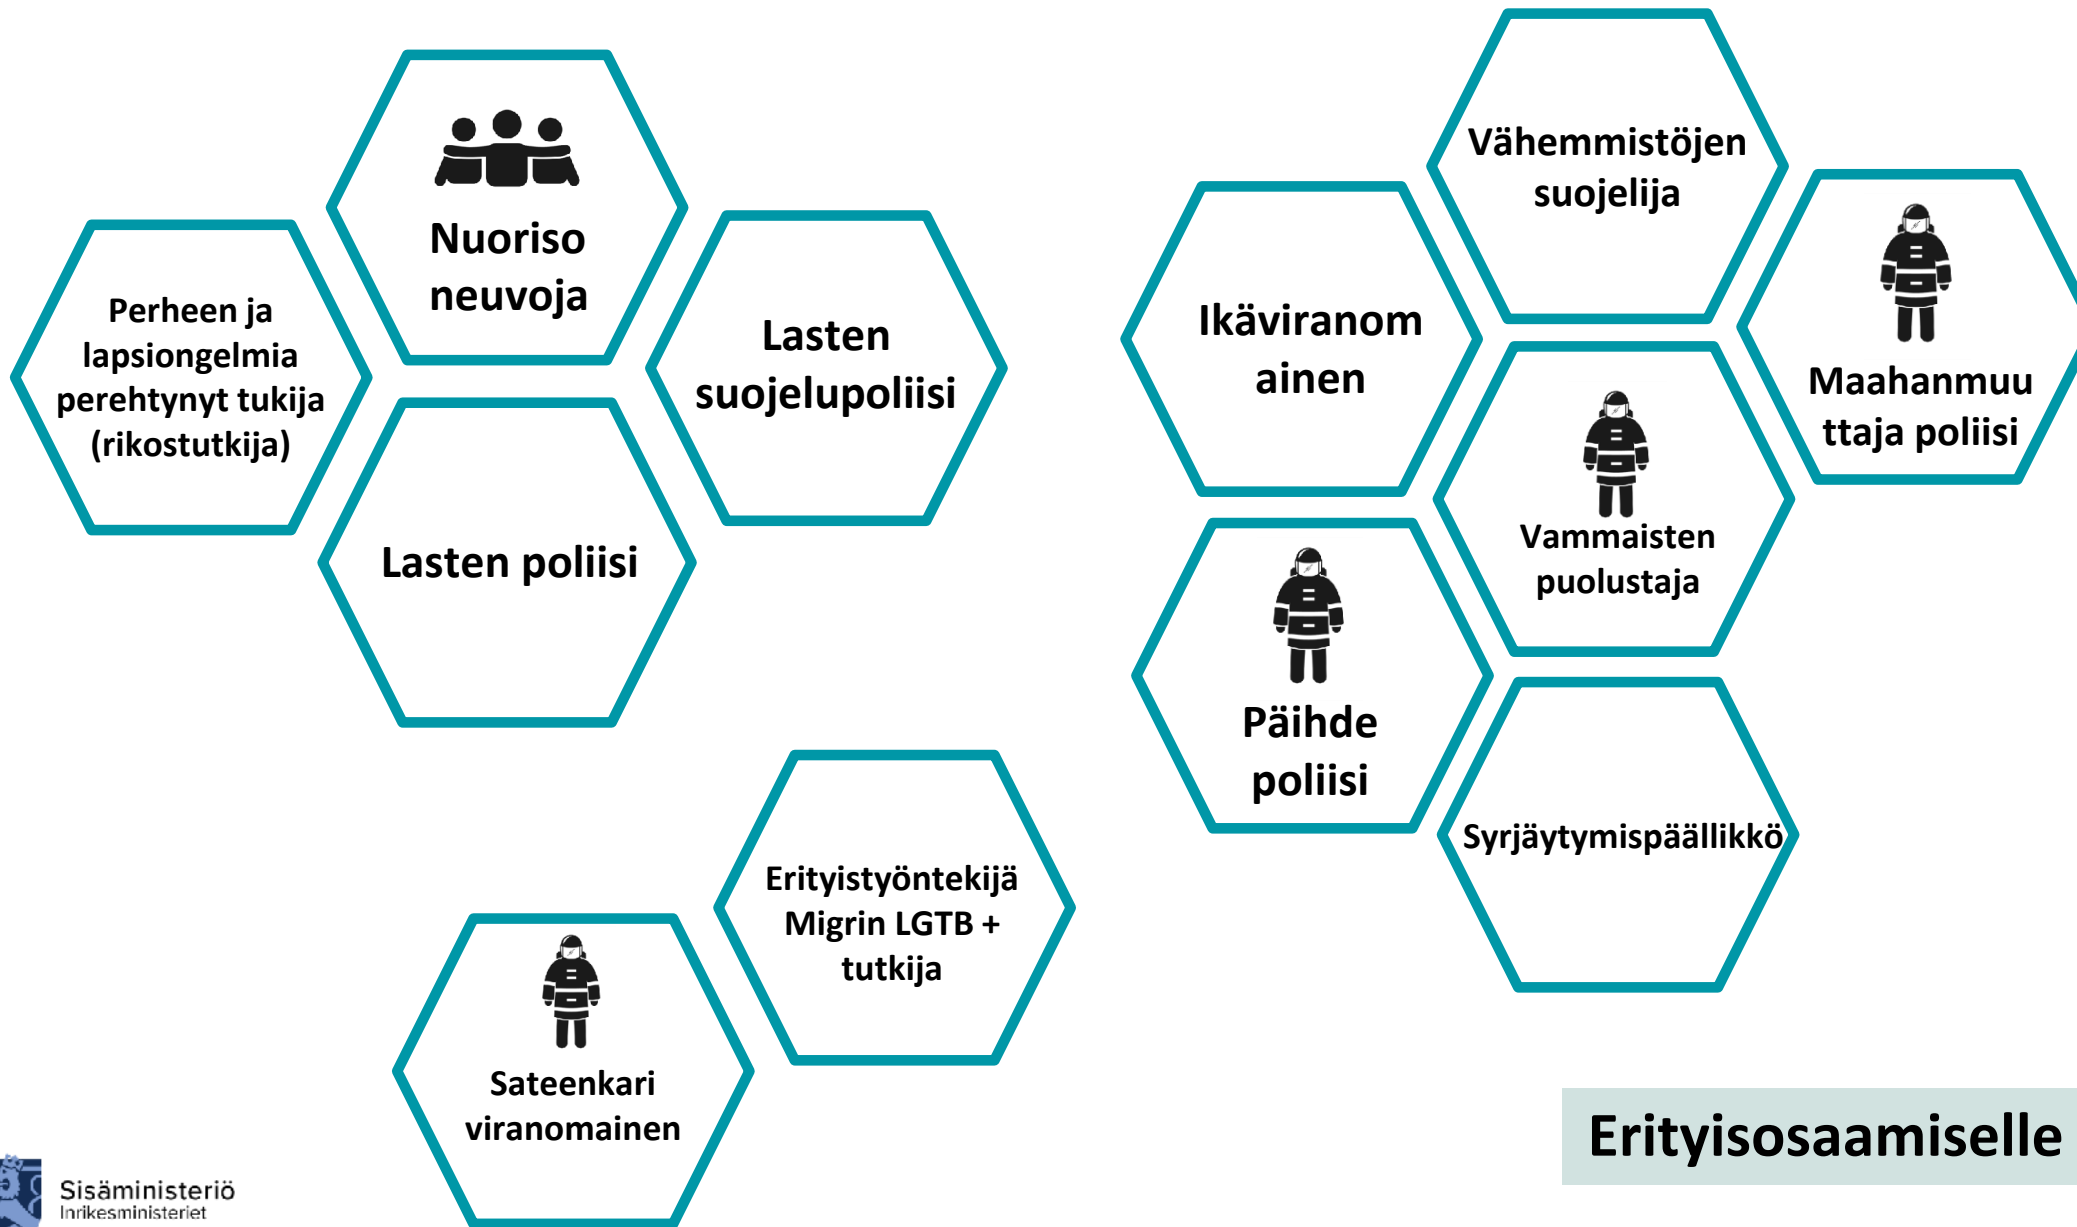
Nuoriso neuvoja

Perheen ja lapsiongelmia perehtynyt tukija (rikostutkija)

Lasten suojelupoliisi

Lasten poliisi

Erityistyöntekijä Migrin LGTB + tutkija

Sateenkari viranomainen

Vähemmistöjen suojelija

Ikäviranom ainen

Maahanmuu ttaja poliisi

Vammaisten puolustaja

Päihde poliisi

Syrjäytymispäällikkö

Erityisosaamiselle

Sisäministeriö
Inrikesministeriet